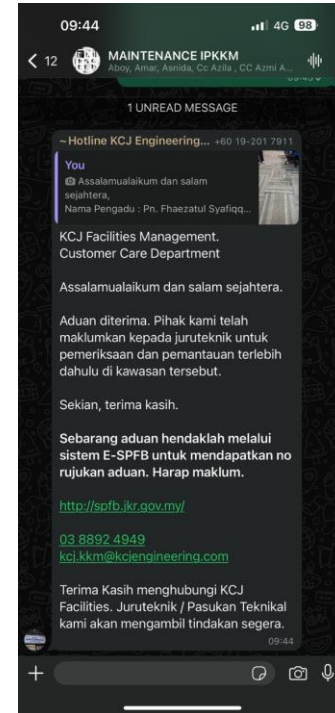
09:44
4G 98

12
MAINTENANCE IPKKM
Aboy, Amar, Asnida, Cc Azila , Cc Azmi A...

1 UNREAD MESSAGE

~ Hotline KCJ Engineering... +60 19-201 7911

You
Assalamualaikum dan salam sejahtera,
Nama Pengadu : Pn. Fhaezatul Syafiqq...

KCJ Facilities Management.
Customer Care Department

Assalamualaikum dan salam sejahtera.

Aduan diterima. Pihak kami telah maklumkan kepada juruteknik untuk pemeriksaan dan pemantauan terlebih dahulu di kawasan tersebut.

Sekian, terima kasih.

**Sebarang aduan hendaklah melalui sistem E-SPFB untuk mendapatkan no rujukan aduan. Harap maklum.**

http://spfb.jkr.gov.my/

03 8892 4949
kcj.kkm@kcjengineering.com

Terima Kasih menghubungi KCJ Facilities. Juruteknik / Pasukan Teknikal kami akan mengambil tindakan segera.
09:44

+